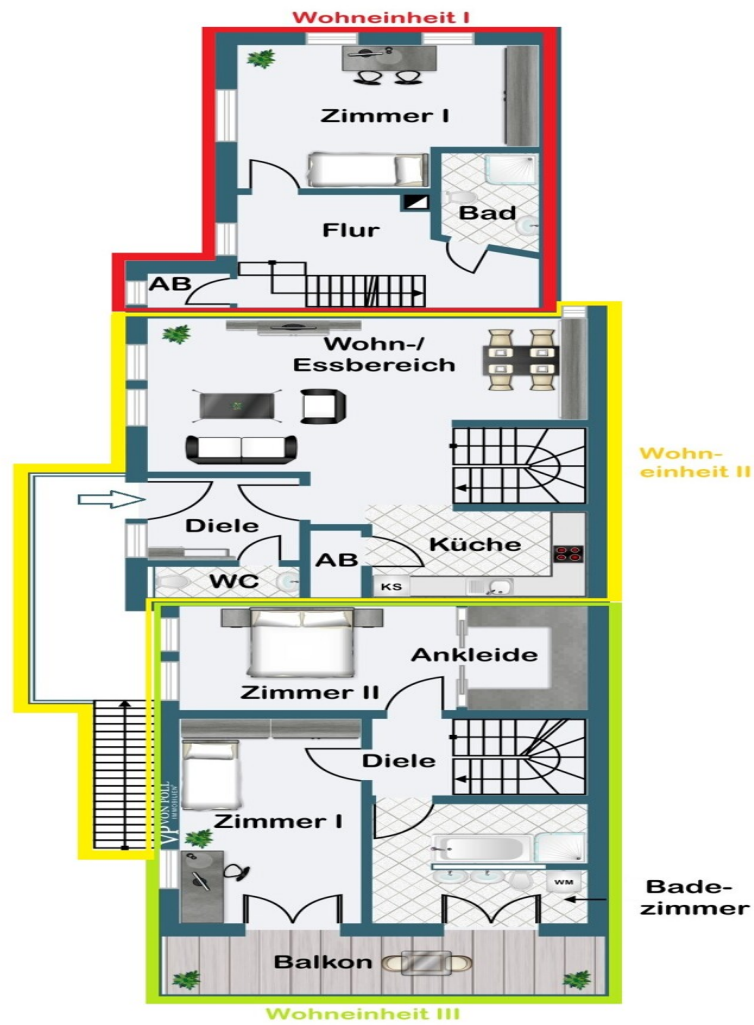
Wohneinheit I

Zimmer I

Flur

Bad

AB

Wohn-/ Essbereich

Wohneinheit II

Diele

WC

AB

Küche

KS

Ankleide

Zimmer II

Diele

VP VON POLL IMMOBILIEN

Zimmer I

WM

Badezimmer

Balkon

Wohneinheit III